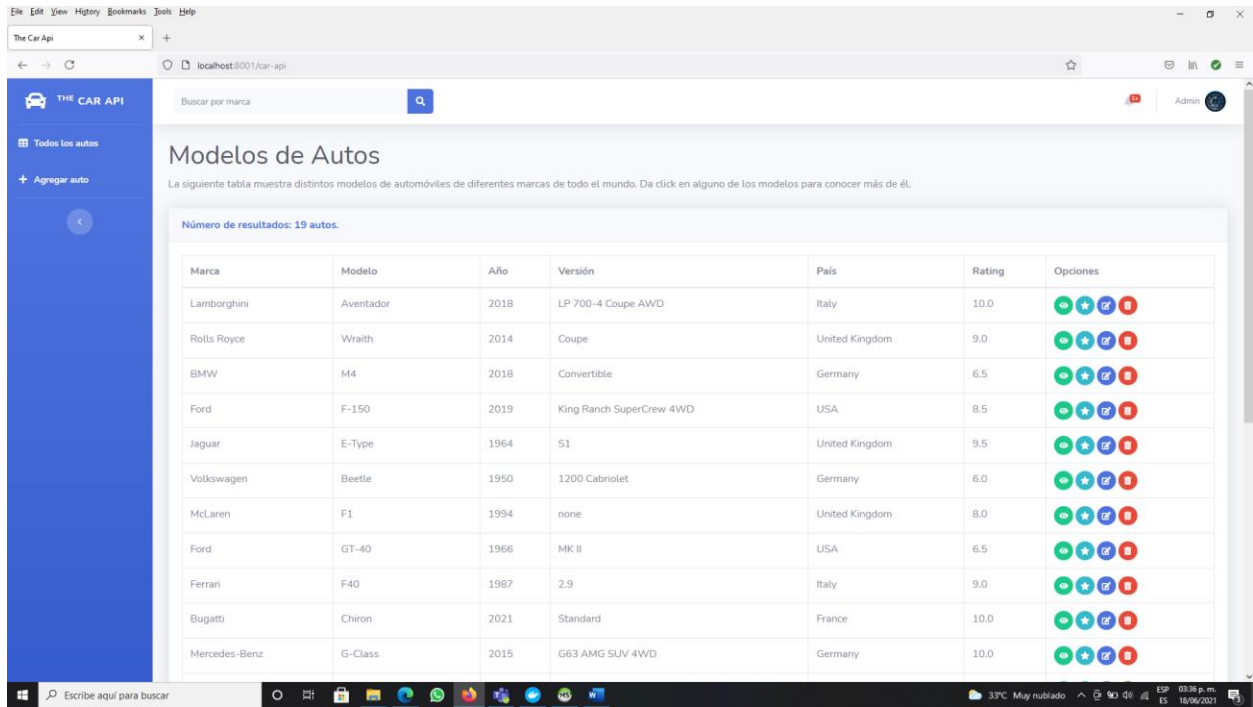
File Edit View History Bookmarks Tools Help

The Car Api

localhost:8001/car-api

THE CAR API

Buscar por marca

Admin

Todos los autos

+ Agregar auto

Modelos de Autos

La siguiente tabla muestra distintos modelos de automóviles de diferentes marcas de todo el mundo. Da click en alguno de los modelos para conocer más de él.

Número de resultados: 19 autos.

| Marca | Modelo | Año | Versión | País | Rating | Opciones |
|---|---|---|---|---|---|---|
| Lamborghini | Aventador | 2018 | LP 700-4 Coupe AWD | Italy | 10.0 | |
| Rolls Royce | Wraith | 2014 | Coupe | United Kingdom | 9.0 | |
| BMW | M4 | 2018 | Convertible | Germany | 6.5 | |
| Ford | F-150 | 2019 | King Ranch SuperCrew 4WD | USA | 8.5 | |
| Jaguar | E-Type | 1964 | S1 | United Kingdom | 9.5 | |
| Volkswagen | Beetle | 1950 | 1200 Cabriolet | Germany | 6.0 | |
| McLaren | F1 | 1994 | none | United Kingdom | 8.0 | |
| Ford | GT-40 | 1966 | MK II | USA | 6.5 | |
| Ferrari | F40 | 1987 | 2.9 | Italy | 9.0 | |
| Bugatti | Chiron | 2021 | Standard | France | 10.0 | |
| Mercedes-Benz | G-Class | 2015 | G63 AMG SUV 4WD | Germany | 10.0 | |

Escribe aquí para buscar

33°C Muy nublado ESP ES 03:36 p. m. 18/06/2021